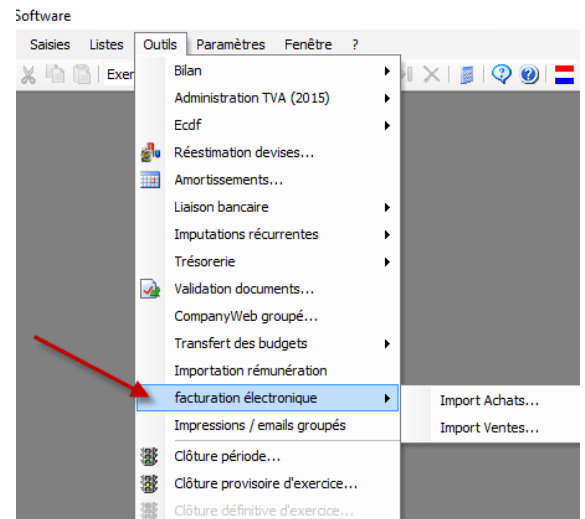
Software

Saisies Listes Outils Paramètres Fenêtre ?

Exer

Bilan
Administration TVA (2015)
Ecdf
Réestimation devises...
Amortissements...
Liaison bancaire
Imputations récurrentes
Trésorerie
Validation documents...
CompanyWeb groupé...
Transfert des budgets
Importation rémunération
facturation électronique
Impressions / emails groupés
Clôture période...
Clôture provisoire d'exercice...
Clôture définitive d'exercice...

Import Achats...
Import Ventes...